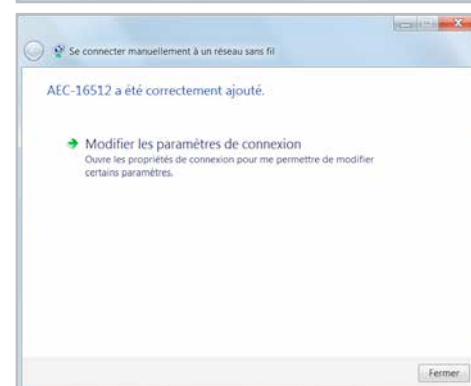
Se connecter manuellement à un réseau sans fil

AEC-16512 a été correctement ajouté.

Modifier les paramètres de connexion
Ouvre les propriétés de connexion pour me permettre de modifier certains paramètres.

Fermer